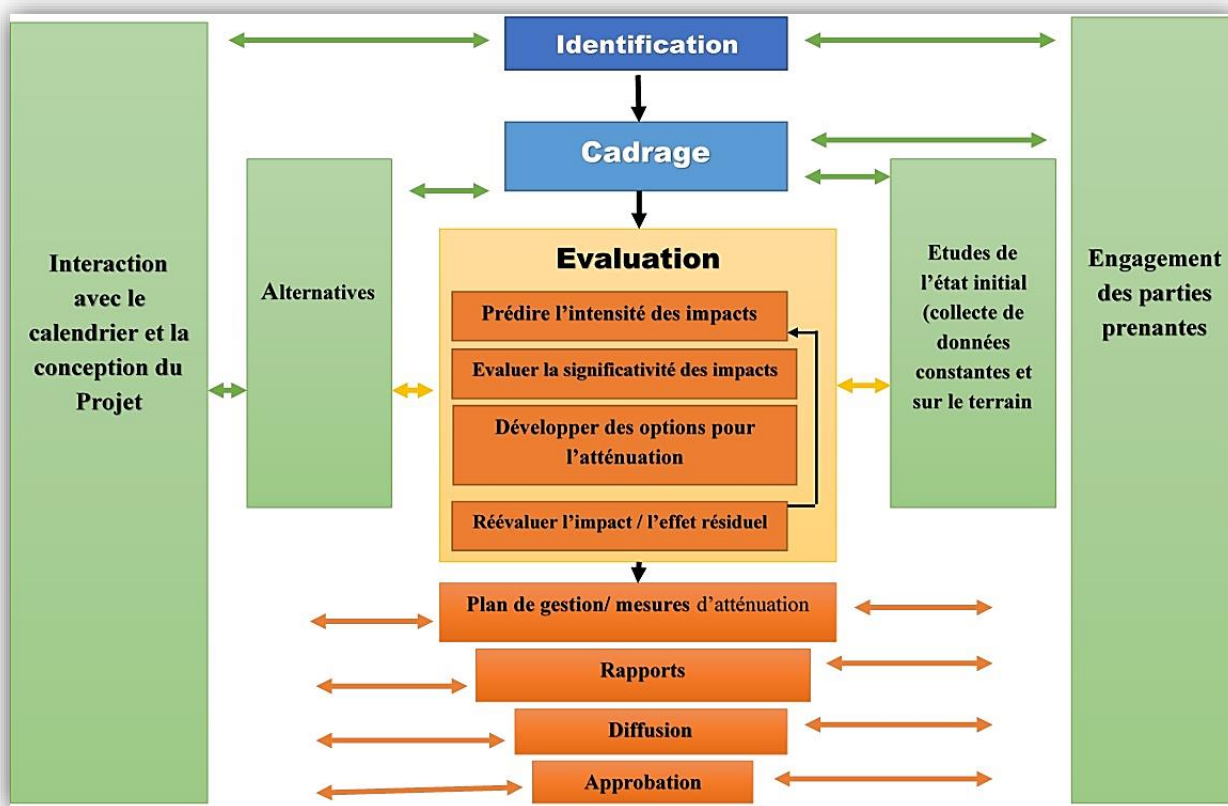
Identification

Cadrage

Interaction avec le calendrier et la conception du Projet

Alternatives

Evaluation

Prédire l'intensité des impacts

Evaluer la significativité des impacts

Développer des options pour l'atténuation

Réévaluer l'impact / l'effet résiduel

Etudes de l'état initial (collecte de données constantes et sur le terrain

Engagement des parties prenantes

Plan de gestion/ mesures d'atténuation

Rapports

Diffusion

Approbation